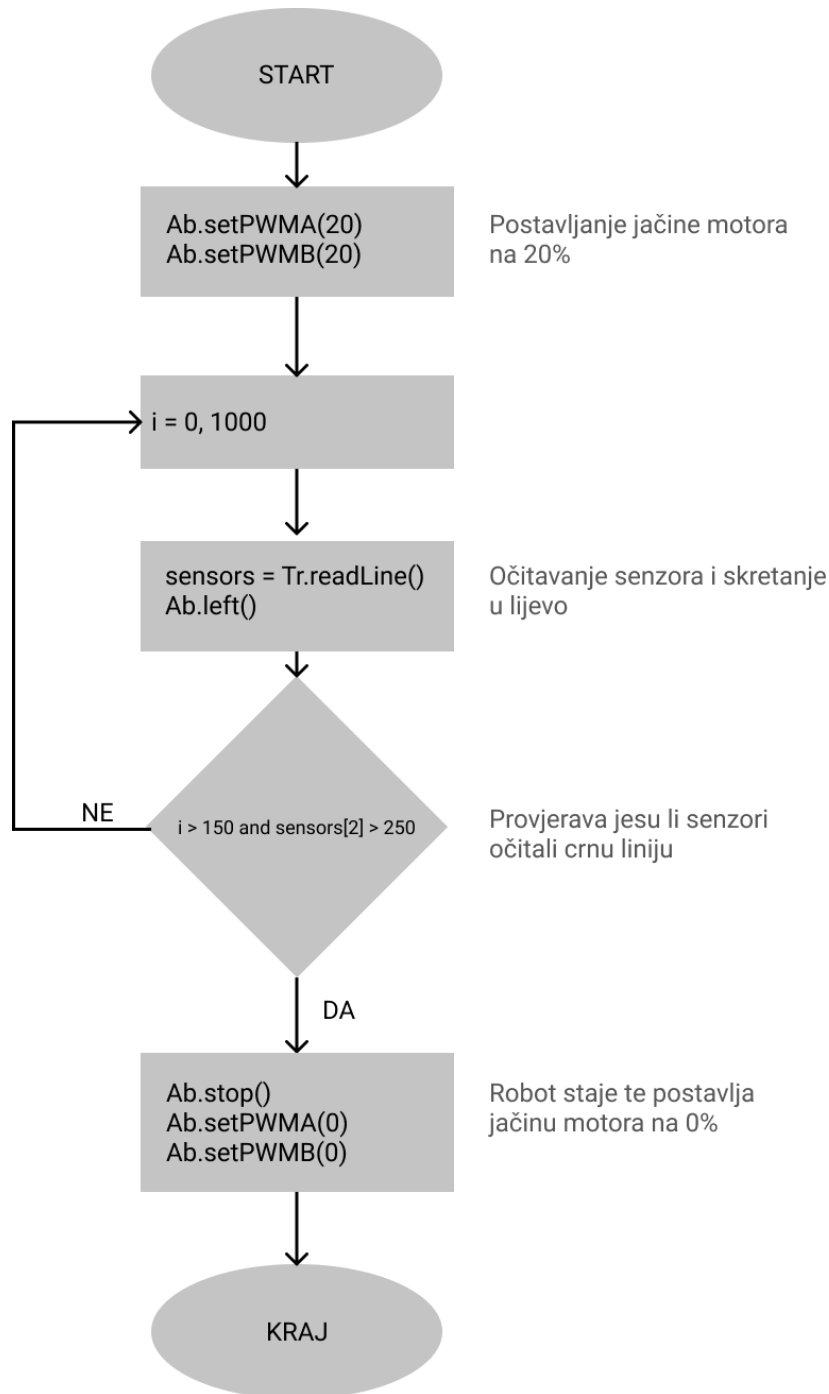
START

Ab.setPWMA(20)
Ab.setPWMB(20)

Postavljanje jačine motora na 20%

i = 0, 1000

sensors = Tr.readLine()
Ab.left()

Očitavanje senzora i skretanje u lijevo

NE

i > 150 and sensors[2] > 250

Provjerava jesu li senzori očitali crnu liniju

DA

Ab.stop()
Ab.setPWMA(0)
Ab.setPWMB(0)

Robot staje te postavlja jačinu motora na 0%

KRAJ